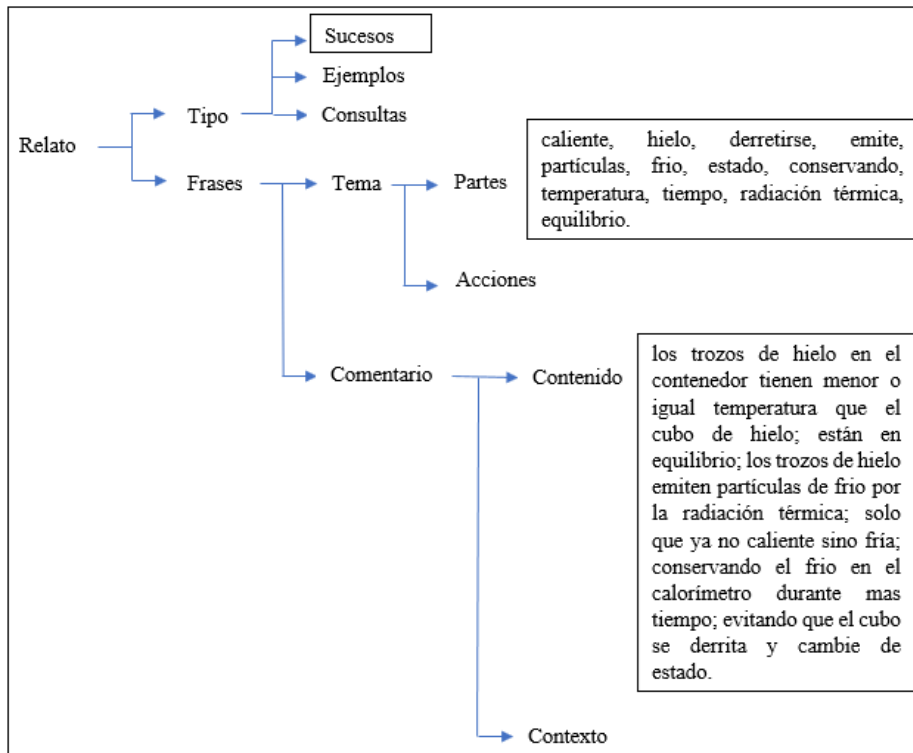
Relato

Tipo

Sucesos

Ejemplos

Consultas

Frases

Tema

Partes

caliente, hielo, derretirse, emite, partículas, frio, estado, conservando, temperatura, tiempo, radiación térmica, equilibrio.

Acciones

Comentario

Contenido

los trozos de hielo en el contenedor tienen menor o igual temperatura que el cubo de hielo; están en equilibrio; los trozos de hielo emiten partículas de frio por la radiación térmica; solo que ya no caliente sino fría; conservando el frio en el calorímetro durante mas tiempo; evitando que el cubo se derrita y cambie de estado.

Contexto